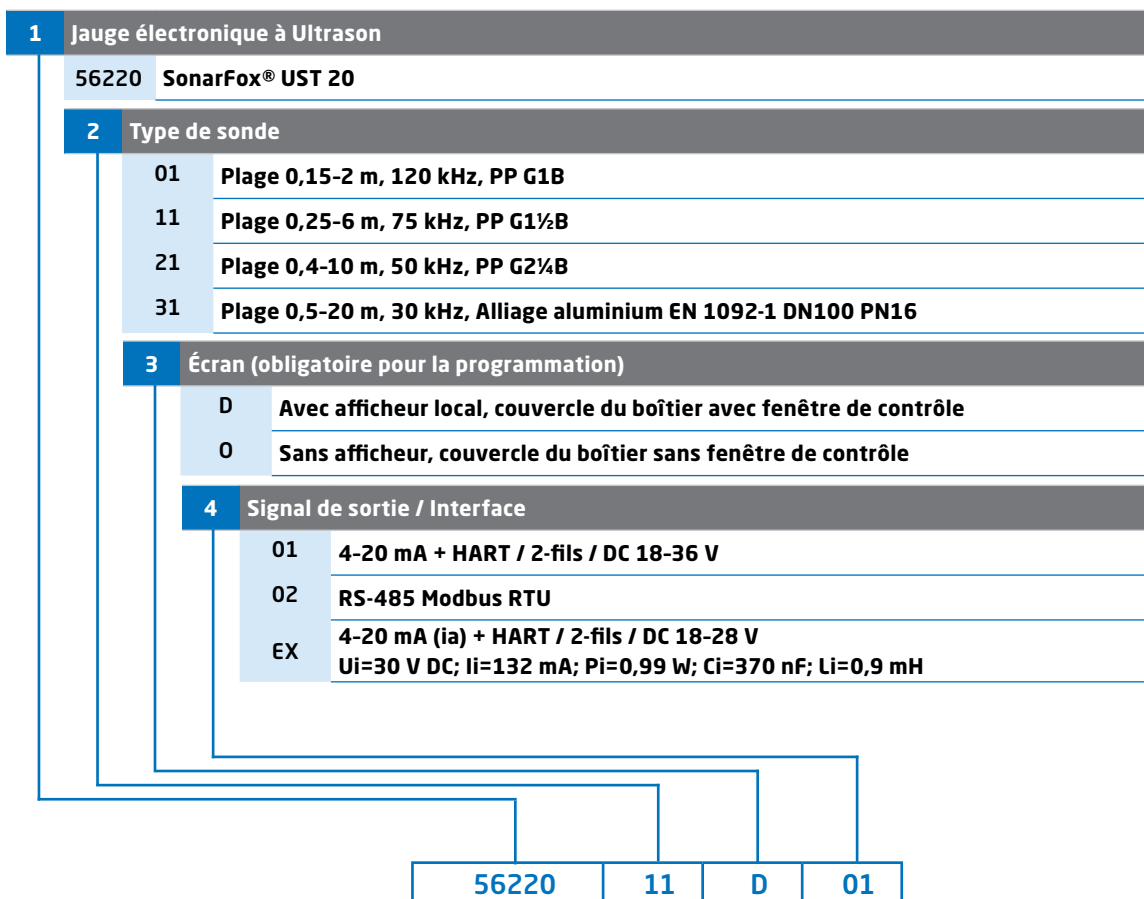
1 Jauge électronique à Ultrason

56220 SonarFox® UST 20

2 Type de sonde

01 Plage 0,15-2 m, 120 kHz, PP G1B

11 Plage 0,25-6 m, 75 kHz, PP G1½B

21 Plage 0,4-10 m, 50 kHz, PP G2¼B

31 Plage 0,5-20 m, 30 kHz, Alliage aluminium EN 1092-1 DN100 PN16

3 Écran (obligatoire pour la programmation)

D Avec afficheur local, couvercle du boîtier avec fenêtre de contrôle

0 Sans afficheur, couvercle du boîtier sans fenêtre de contrôle

4 Signal de sortie / Interface

01 4-20 mA + HART / 2-fils / DC 18-36 V

02 RS-485 Modbus RTU

EX 4-20 mA (ia) + HART / 2-fils / DC 18-28 V
Ui=30 V DC; Ii=132 mA; Pi=0,99 W; Ci=370 nF; Li=0,9 mH

| 56220 | 11 | D | 01 |
|---|---|---|---|